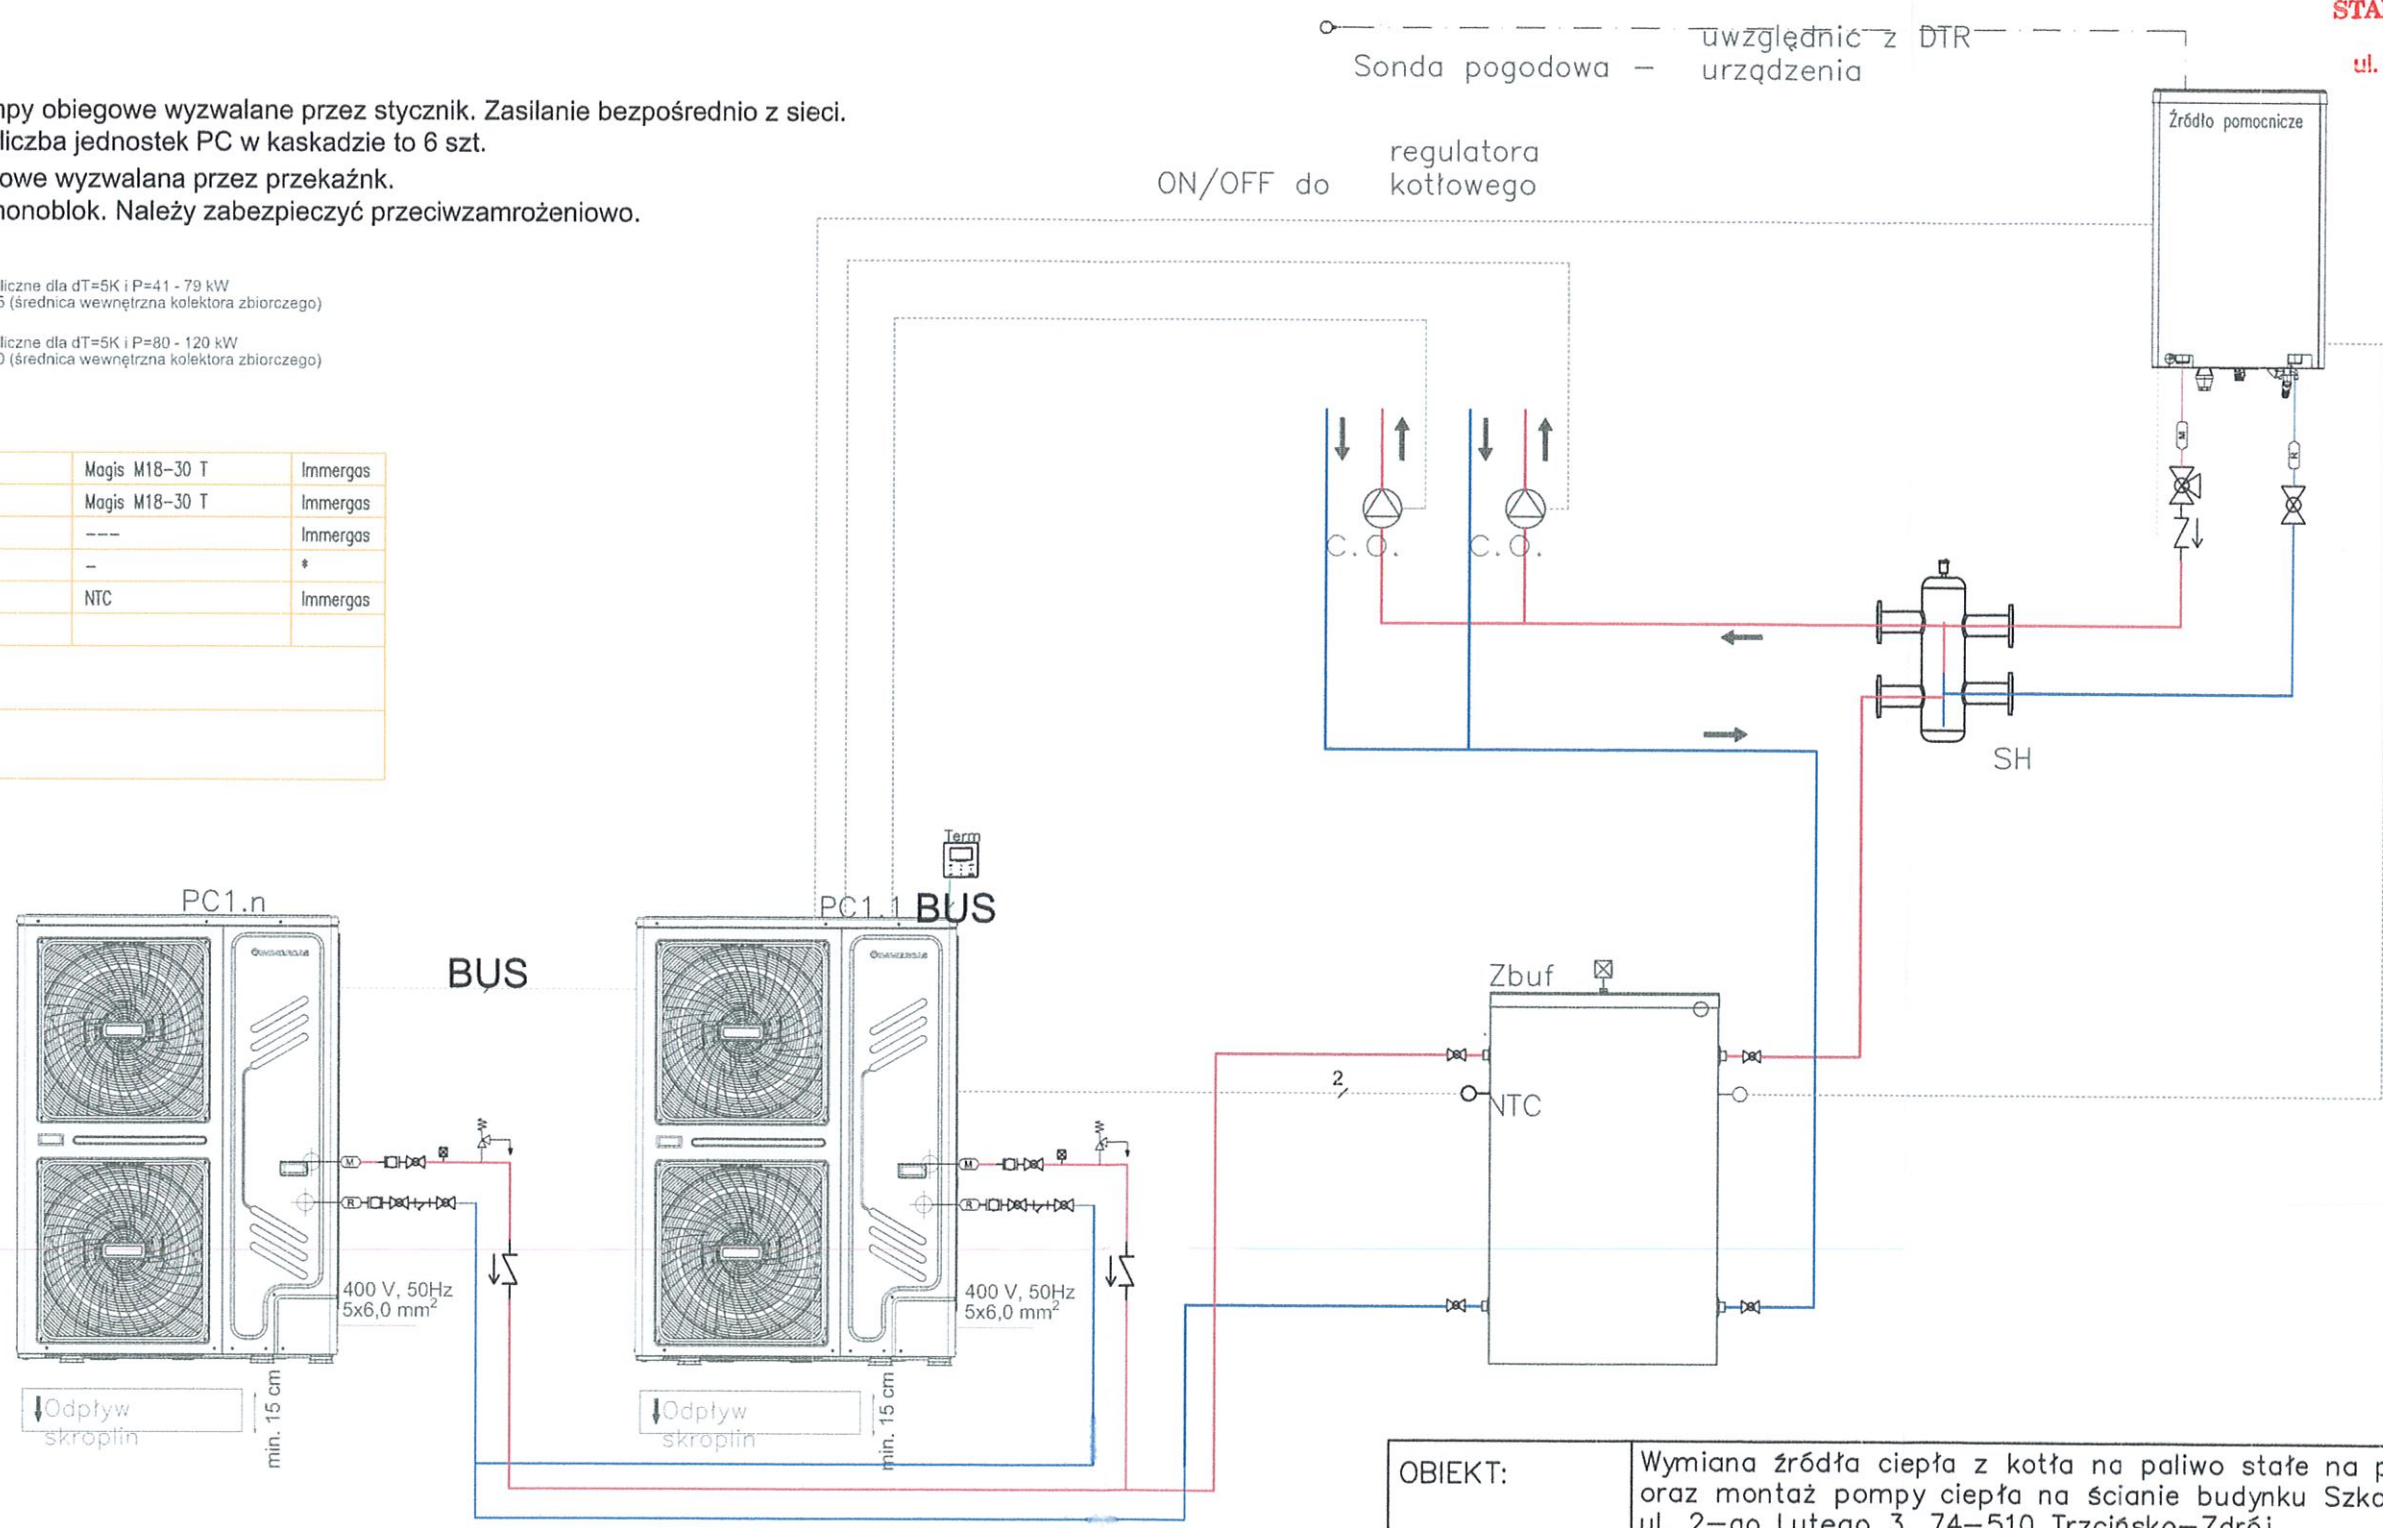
STA
ul.

Sonda pogodowa – uwzględnić z DTR urządzenia

mpy obiegowe wyzwalane przez stycznik. Zasilanie bezpośrednio z sieci.
liczba jednostek PC w kaskadzie to 6 szt.
owe wyzwalana przez przekaźnk.
nonoblok. Należy zabezpieczyć przeciwzamrożeniowo.

Źródło pomocnicze

ON/OFF do regulatora kotłowego

liczne dla dT=5K i P=41 - 79 kW
5 (średnica wewnętrzna kolektora zbiorczego)

liczne dla dT=5K i P=80 - 120 kW
0 (średnica wewnętrzna kolektora zbiorczego)

| | Magis M18-30 T | Immergas |
|---|---|---|
| | Magis M18-30 T | Immergas |
| | --- | Immergas |
| | – | * |
| | NTC | Immergas |
| | | |

C.O. C.O.

SH

Term
PC1.n
PC1.1 BUS
BUS

Zbuf
2
NTC

400 V, 50Hz
5x6,0 mm$^2$
400 V, 50Hz
5x6,0 mm$^2$

Odpływ skroplin
min. 15 cm
Odpływ skroplin
min. 15 cm

OBIEKT: Wymiana źródła ciepła z kotła na paliwo stałe na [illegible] oraz montaż pompy ciepła na ścianie budynku Szk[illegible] ul. 2-go Lutego 3, 74-510 Trzcińsko-Zdrój